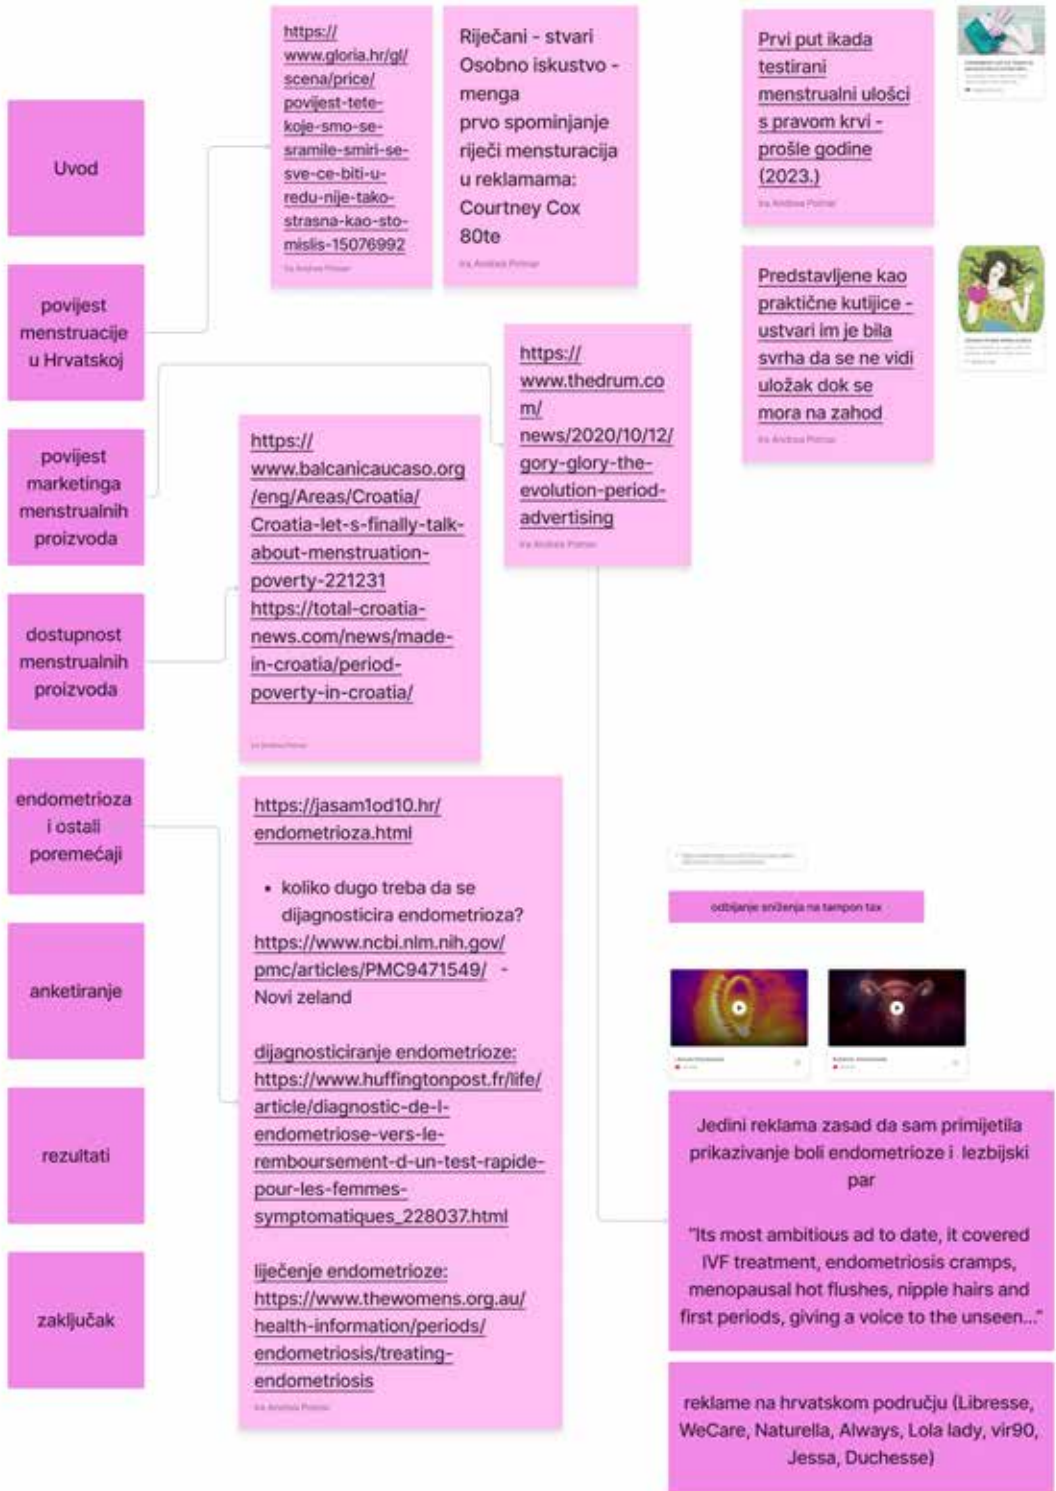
Uvod

povijest menstruacije u Hrvatskoj

povijest marketinga menstrualnih proizvoda

dostupnost menstrualnih proizvoda

endometrioza i ostali poremećaji

anketiranje

rezultati

zaključak

https://www.gloria.hr/gl/scena/price/povijest-tete-koje-smo-se-sramile-smiri-se-sve-ce-biti-u-redu-nije-tako-strasna-kao-sto-mislis-15076992

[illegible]

Riječani - stvari
Osobno iskustvo - menga
prvo spominjanje riječi mensturacija u reklamama: Courtney Cox 80te

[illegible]

Prvi put ikada testirani menstrualni ulošci s pravom krvi - prošle godine (2023.)

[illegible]

Predstavljene kao praktične kutijice - ustvari im je bila svrha da se ne vidi uložak dok se mora na zahod

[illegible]

https://www.thedrum.com/news/2020/10/12/gory-glory-the-evolution-period-advertising

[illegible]

https://www.balcanicaucaso.org/eng/Areas/Croatia/Croatia-let-s-finally-talk-about-menstruation-poverty-221231
https://total-croatia-news.com/news/made-in-croatia/period-poverty-in-croatia/

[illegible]

https://jasam1od10.hr/endometrioza.html

• koliko dugo treba da se dijagnosticira endometrioza? https://www.ncbi.nlm.nih.gov/pmc/articles/PMC9471549/ - Novi zeland

dijagnosticiranje endometrioze: https://www.huffingtonpost.fr/life/article/diagnostic-de-l-endometriose-vers-le-remboursement-d-un-test-rapide-pour-les-femmes-symptomatiques_228037.html

liječenje endometrioze: https://www.thewomens.org.au/health-information/periods/endometriosis/treating-endometriosis

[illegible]

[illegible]

odbijanje sniženja na tampon tax

Jedini reklama zasad da sam primijetila prikazivanje boli endometrioze i lezbijski par

"Its most ambitious ad to date, it covered IVF treatment, endometriosis cramps, menopausal hot flushes, nipple hairs and first periods, giving a voice to the unseen..."

reklame na hrvatskom području (Libresse, WeCare, Naturella, Always, Lola lady, vir90, Jessa, Duchesse)